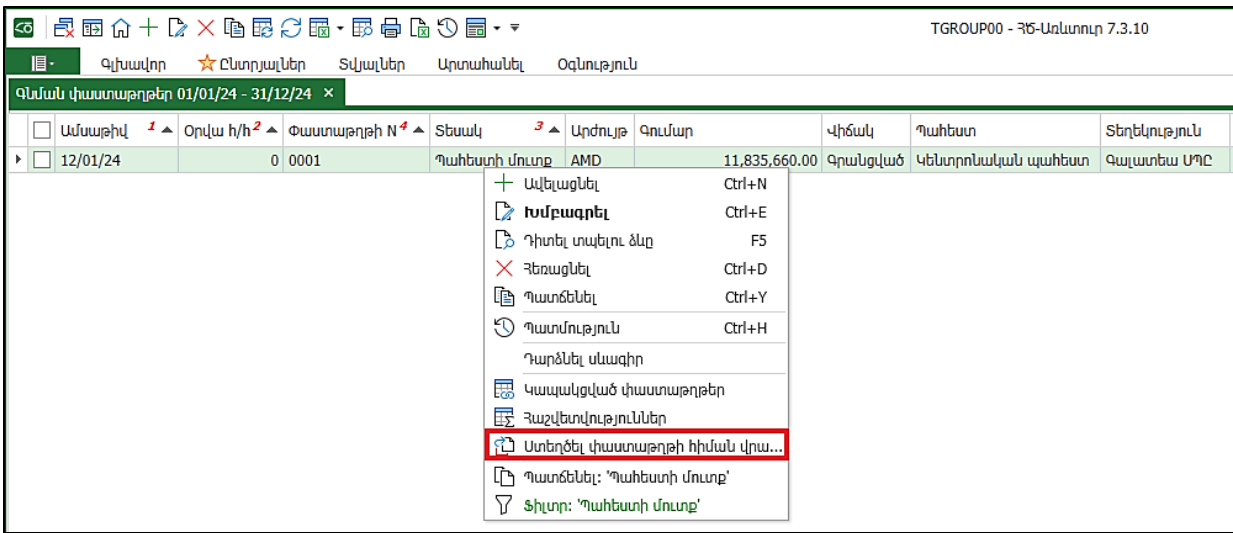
TGROUP00 - ՀԾ-Առևտուր 7.3.10

Գլխավոր ☆Ընտրյալներ Տվյալներ Արտահանել Օգնություն

Գնման փաստաթղթեր 01/01/24 - 31/12/24 ×

| | Ամսաթիվ 1 | Օրվա հ/հ 2 | Փաստաթղթի N 4 | Տեսակ 3 | Արժույթ | Գումար | Վիճակ | Պահեստ | Տեղեկություն |
|---|---|---|---|---|---|---|---|---|---|
| | 12/01/24 | 0 | 0001 | Պահեստի մուտք | AMD | 11,835,660.00 | Գրանցված | Կենտրոնական պահեստ | Գալատեա ՍՊԸ |

Ավելացնել Ctrl+N
Խմբագրել Ctrl+E
Դիտել տպելու ձևը F5
Հեռացնել Ctrl+D
Պատճենել Ctrl+Y
Պատմություն Ctrl+H
Դարձնել սևագիր
Կապակցված փաստաթղթեր
Հաշվետվություններ
Ստեղծել փաստաթղթի հիման վրա...
Պատճենել: 'Պահեստի մուտք'
Ֆիլտր: 'Պահեստի մուտք'